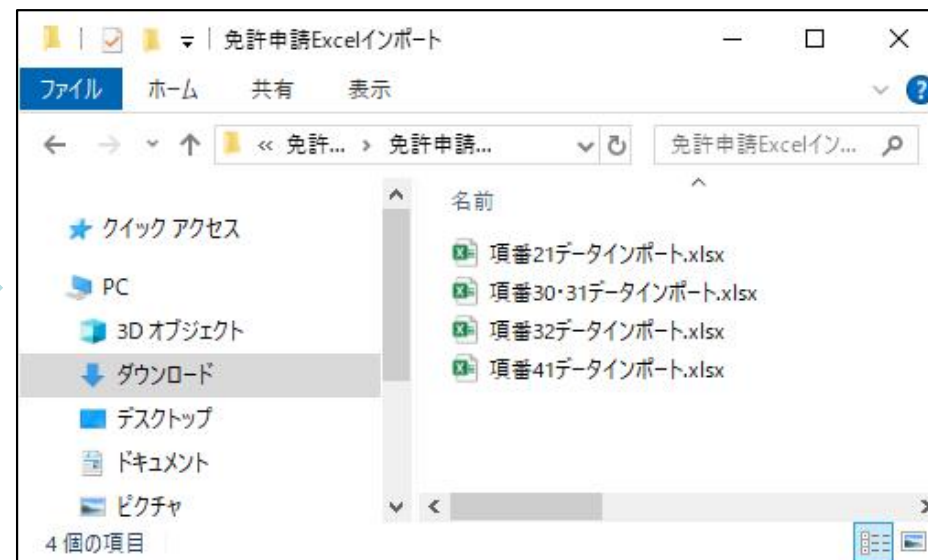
| 免許申請Excelインポート

ファイル ホーム 共有 表示

« 免許... › 免許申請...

免許申請Excelイン...

名前

クイック アクセス

PC

3D オブジェクト

ダウンロード

デスクトップ

ドキュメント

ピクチャ

項番21データインポート.xlsx

項番30･31データインポート.xlsx

項番32データインポート.xlsx

項番41データインポート.xlsx

4 個の項目